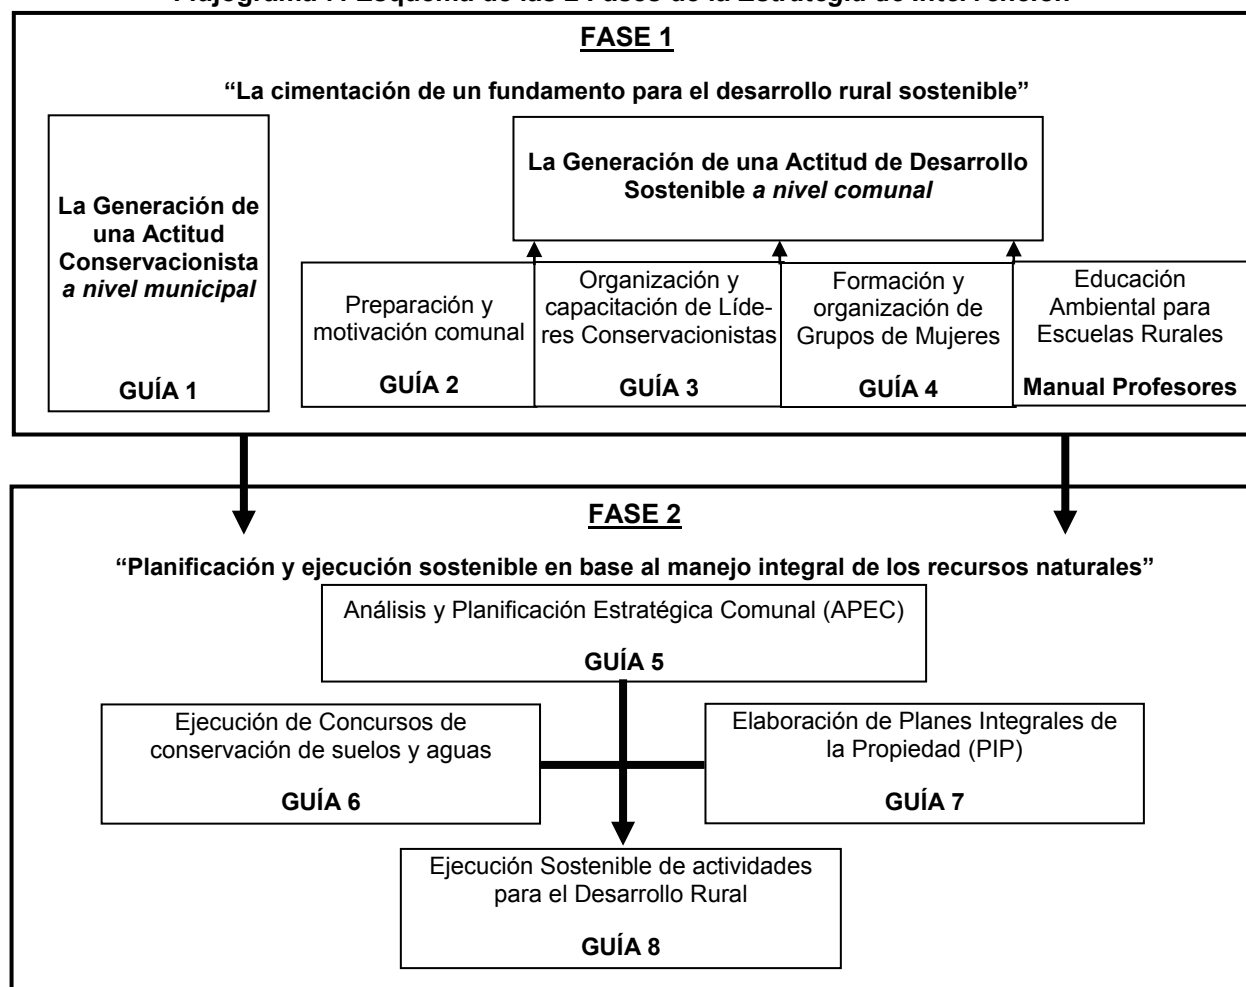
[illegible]

FASE 1

"La cimentación de un fundamento para el desarrollo rural sostenible"

La Generación de una Actitud Conservacionista *a nivel municipal*

GUÍA 1

La Generación de una Actitud de Desarrollo Sostenible *a nivel comunal*

Preparación y motivación comunal

GUÍA 2

Organización y capacitación de Líderes Conservacionistas

GUÍA 3

Formación y organización de Grupos de Mujeres

GUÍA 4

Educación Ambiental para Escuelas Rurales

Manual Profesores

FASE 2

"Planificación y ejecución sostenible en base al manejo integral de los recursos naturales"

Análisis y Planificación Estratégica Comunal (APEC)

GUÍA 5

Ejecución de Concursos de conservación de suelos y aguas

GUÍA 6

Elaboración de Planes Integrales de la Propiedad (PIP)

GUÍA 7

Ejecución Sostenible de actividades para el Desarrollo Rural

GUÍA 8